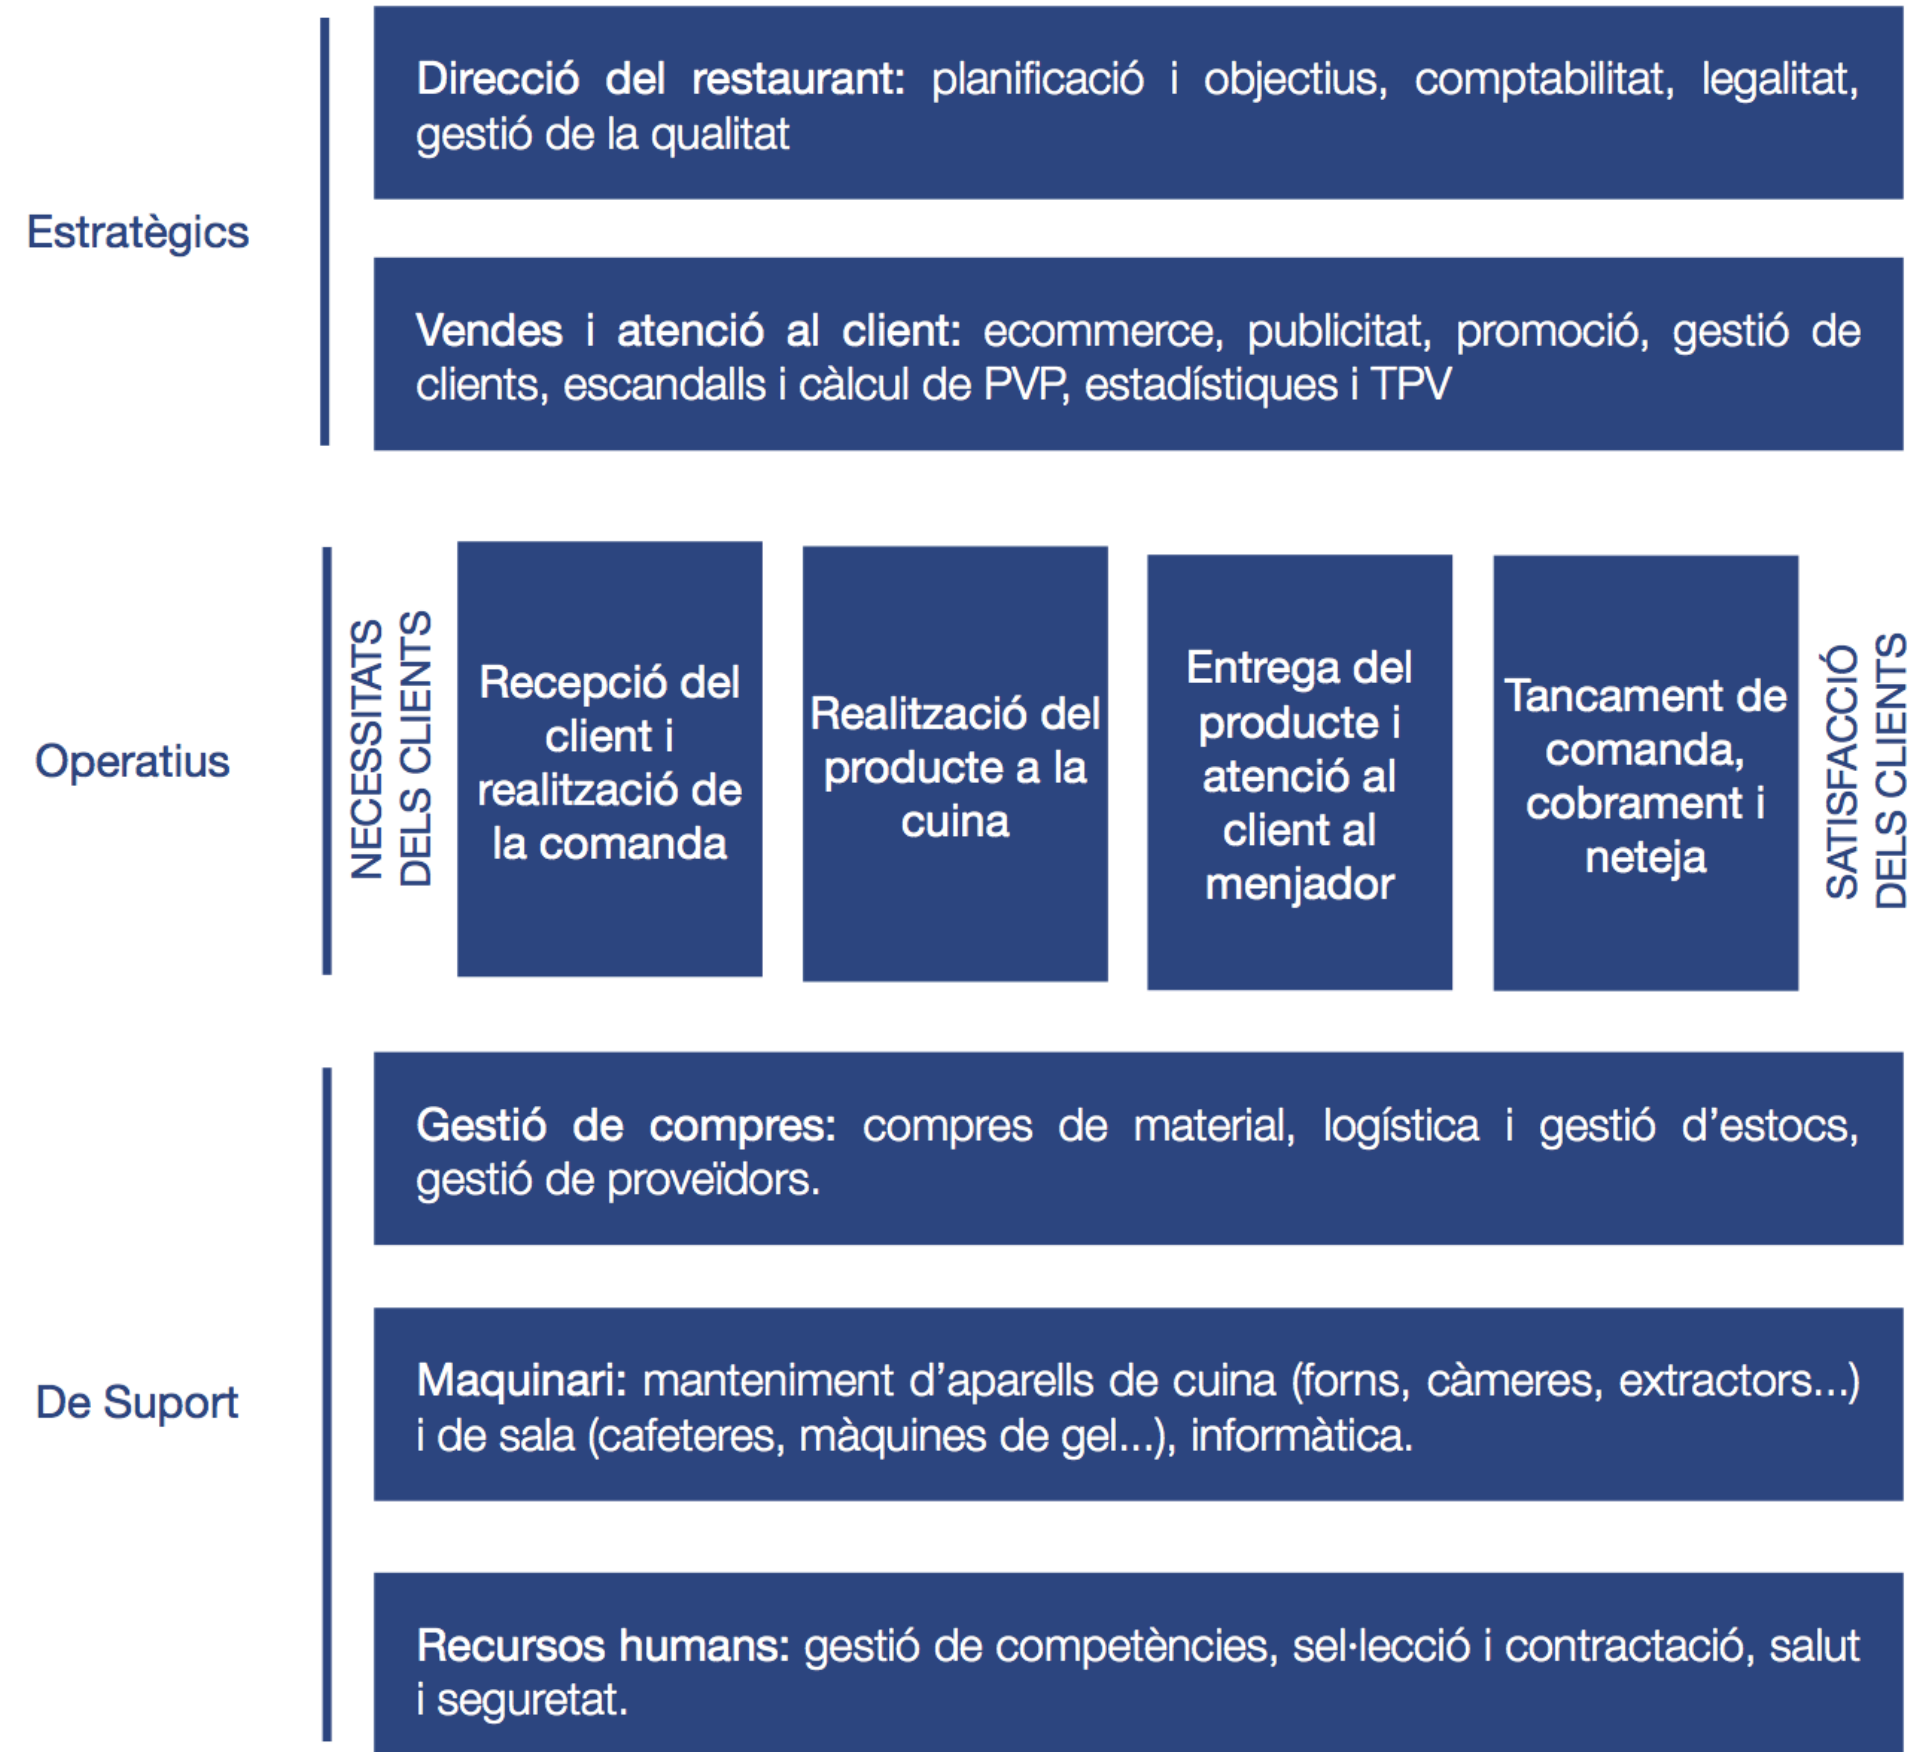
Estratègics

Direcció del restaurant: planificació i objectius, comptabilitat, legalitat, gestió de la qualitat

Vendes i atenció al client: ecommerce, publicitat, promoció, gestió de clients, escandalls i càlcul de PVP, estadístiques i TPV

Operatius

NECESSITATS DELS CLIENTS

Recepció del client i realització de la comanda

Realització del producte a la cuina

Entrega del producte i atenció al client al menjador

Tancament de comanda, cobrament i neteja

SATISFACCIÓ DELS CLIENTS

De Suport

Gestió de compres: compres de material, logística i gestió d'estocs, gestió de proveïdors.

Maquinari: manteniment d'aparells de cuina (forns, càmeres, extractors...) i de sala (cafeteres, màquines de gel...), informàtica.

Recursos humans: gestió de competències, sel·lecció i contractació, salut i seguretat.